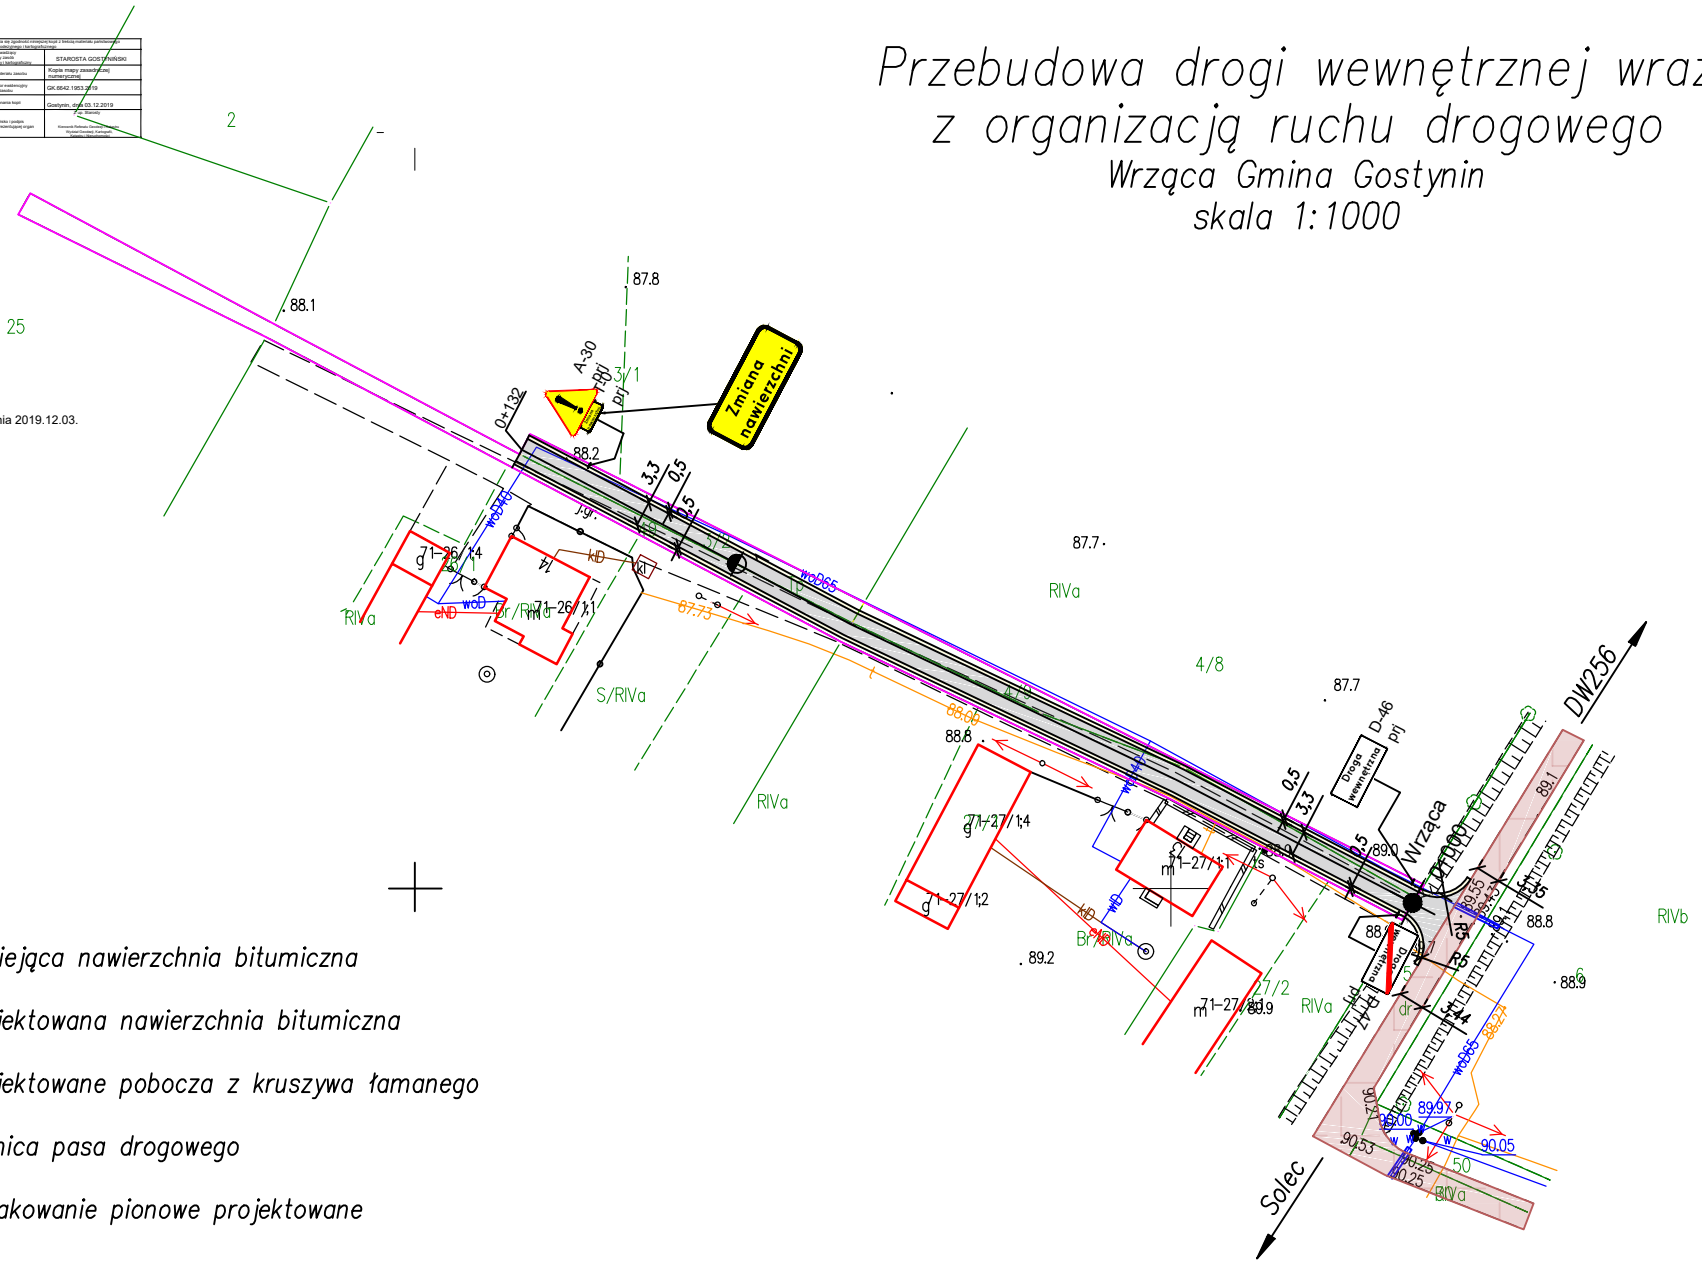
Przebudowa drogi wewnętrznej wraz
z organizacją ruchu drogowego
Wrząca Gmina Gostynin
skala 1:1000

STAROSTA GOSTYNIŃSKI
Kopia mapy zasadniczej
GK.6642.1953.2019
Gostynin, dnia 03.12.2019

nia 2019.12.03.

2
25
88.1
87.8
A-30
Pr
prj
3/1
0+132
Zmiana nawierzchni
88.2
3,3
0,5
0,5
J.g.
wodD40
71-26/1:4
g
kD
kl
woD
eND
Br/RIVa
71-26/1:1
m
RIVa
87.73
woD65
S/RIVa
87.7
RIVa
4/8
87.7
D-46
prj
Droga wewnętrzna
88.00
88.8
RIVa
71-27/1:4
g
71-27/1:1
m
0,5
3,3
0,5
89.0
Wrząca
DW256
71-27/1:2
g
Br/RIVa
89.2
71-27/1:1
m
89.9
RIVa
27/2
88.
R5
R5
89.1
88.8
RIVb
88.9
6
88.27
woD65
89.97
90.00
90.05
90.25
90.25
90.53
50
RIVa
Solec

istniejąca nawierzchnia bitumiczna
projektowana nawierzchnia bitumiczna
projektowane pobocza z kruszywa łamanego
granica pasa drogowego
oznakowanie pionowe projektowane